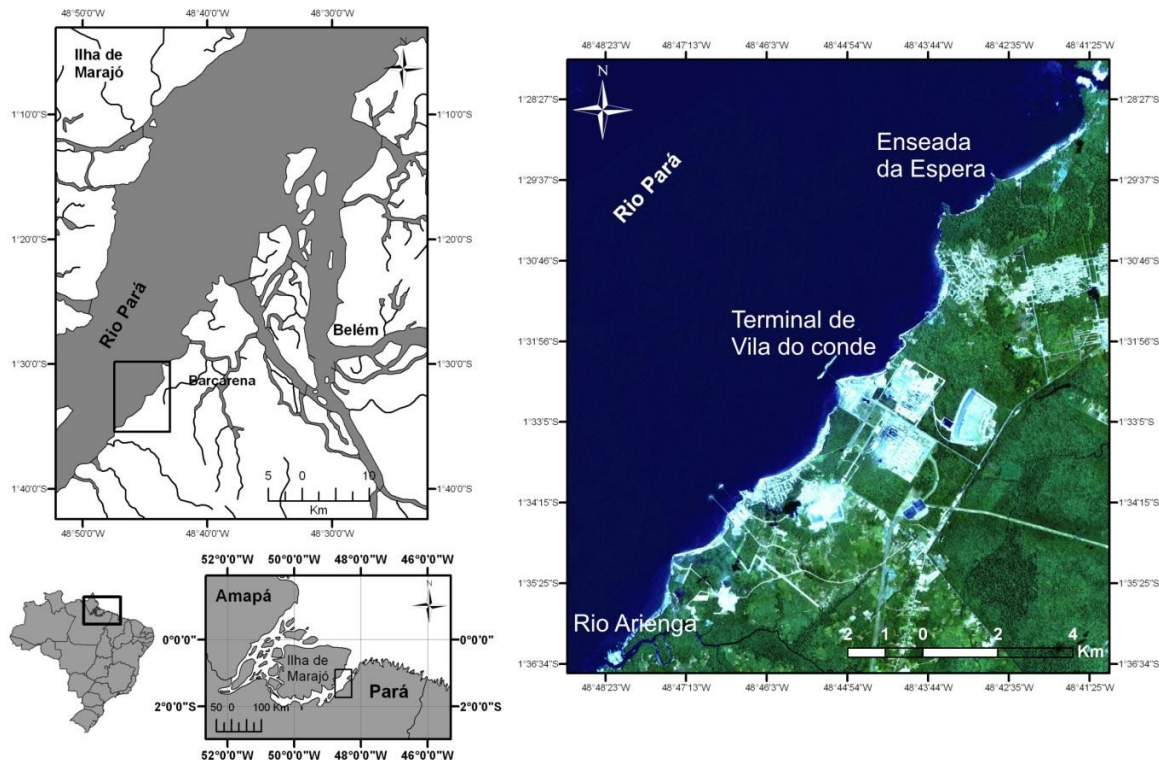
48°50'0"W 48°40'0"W 48°30'0"W

Ilha de Marajó

N

1°10'0"S 1°10'0"S

1°20'0"S 1°20'0"S

Rio Pará

Belém

1°30'0"S 1°30'0"S

Barcarena

1°40'0"S 1°40'0"S

5 0 10
Km

48°50'0"W 48°40'0"W 48°30'0"W

52°0'0"W 50°0'0"W 48°0'0"W 46°0'0"W

Amapá

N

0°0'0" 0°0'0"

Ilha de Marajó

Pará

2°0'0"S 2°0'0"S

50 0 100 Km

52°0'0"W 50°0'0"W 48°0'0"W 46°0'0"W

48°48'23"W 48°47'13"W 48°46'3"W 48°44'54"W 48°43'44"W 48°42'35"W 48°41'25"W

N

1°28'27"S 1°28'27"S

Enseada da Espera

1°29'37"S 1°29'37"S

Rio Pará

1°30'46"S 1°30'46"S

Terminal de Vila do conde

1°31'56"S 1°31'56"S

1°33'5"S 1°33'5"S

1°34'15"S 1°34'15"S

1°35'25"S 1°35'25"S

Rio Arienga

2 1 0 2 4
Km

1°36'34"S 1°36'34"S

48°48'23"W 48°47'13"W 48°46'3"W 48°44'54"W 48°43'44"W 48°42'35"W 48°41'25"W